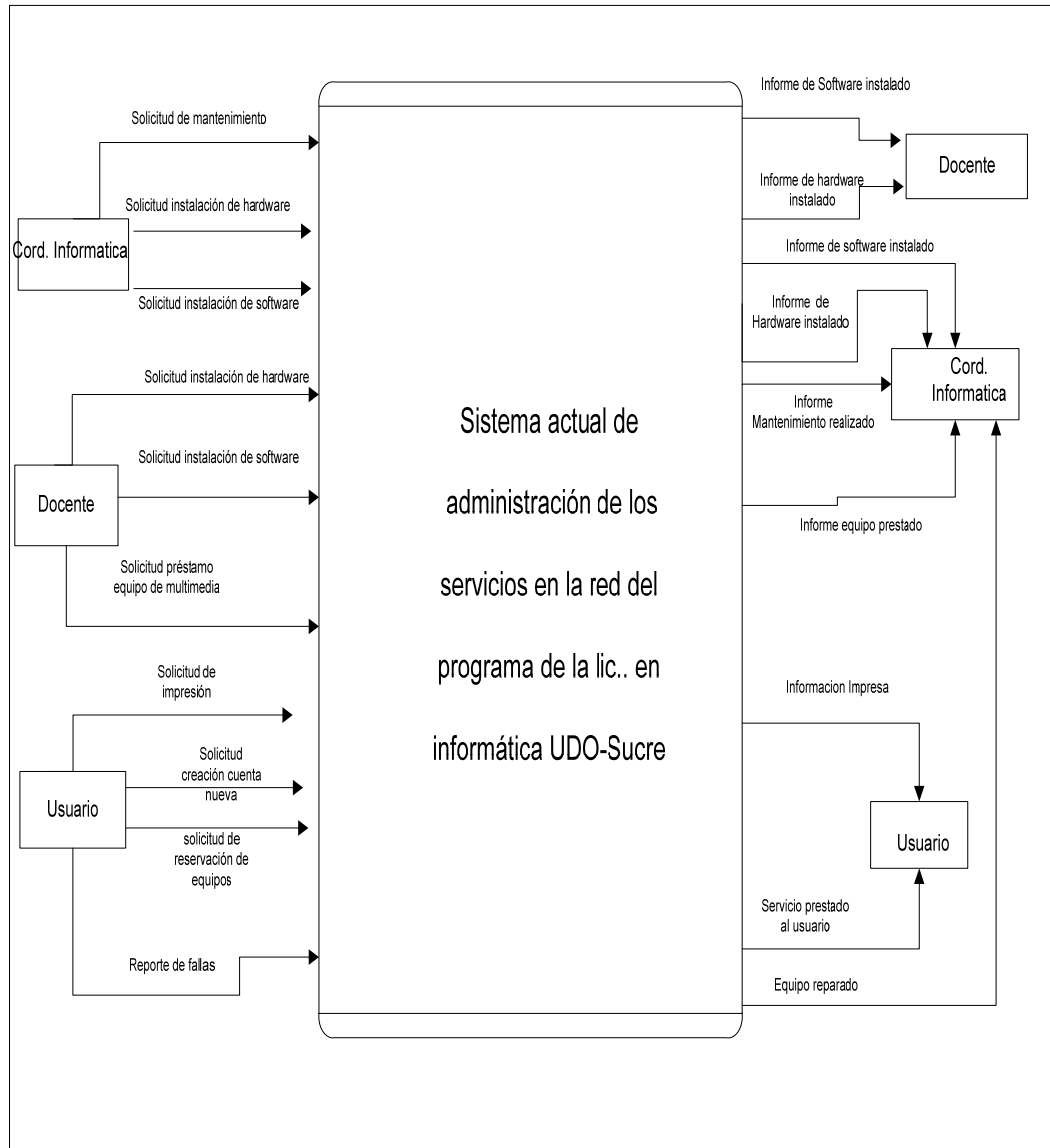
Solicitud de mantenimiento

Cord. Informatica

Solicitud instalación de hardware

Solicitud instalación de software

Solicitud instalación de hardware

Solicitud instalación de software

Docente

Solicitud préstamo equipo de multimedia

Solicitud de impresión

Usuario

Solicitud creación cuenta nueva

solicitud de reservación de equipos

Reporte de fallas

Sistema actual de administración de los servicios en la red del programa de la lic.. en informática UDO-Sucre

Informe de Software instalado

Docente

Informe de hardware instalado

Informe de software instalado

Informe de Hardware instalado

Cord. Informatica

Informe Mantenimiento realizado

Informe equipo prestado

Informacion Impresa

Usuario

Servicio prestado al usuario

Equipo reparado